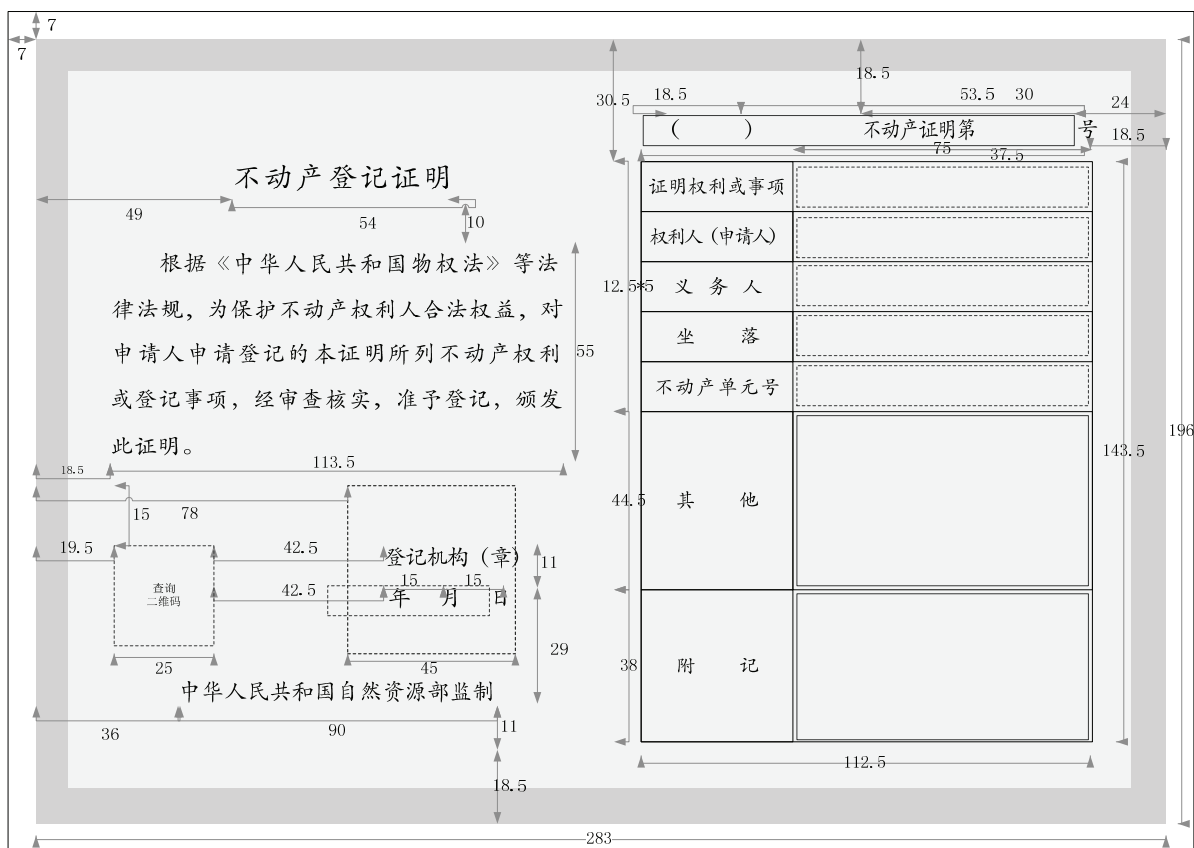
7
7

不动产登记证明

49
54
10

根据《中华人民共和国物权法》等法律法规，为保护不动产权利人合法权益，对申请人申请登记的本证明所列不动产权利或登记事项，经审查核实，准予登记，颁发此证明。

55
18.5
113.5
15
78
19.5
42.5
登记机构（章）
11
查询二维码
42.5
15
15
年 月 日
29
25
45
中华人民共和国自然资源部监制
36
90
11
18.5

30.5
18.5
18.5
53.5
30
24
（ ） 不动产证明第 号
18.5
75
37.5

| 证明权利或事项 | |
|---|---|
| 权利人（申请人） | |
| 义 务 人 | |
| 坐 落 | |
| 不动产单元号 | |
| 其 他 | |
| 附 记 | |

12.5*5
44.5
38
143.5
196
112.5
283